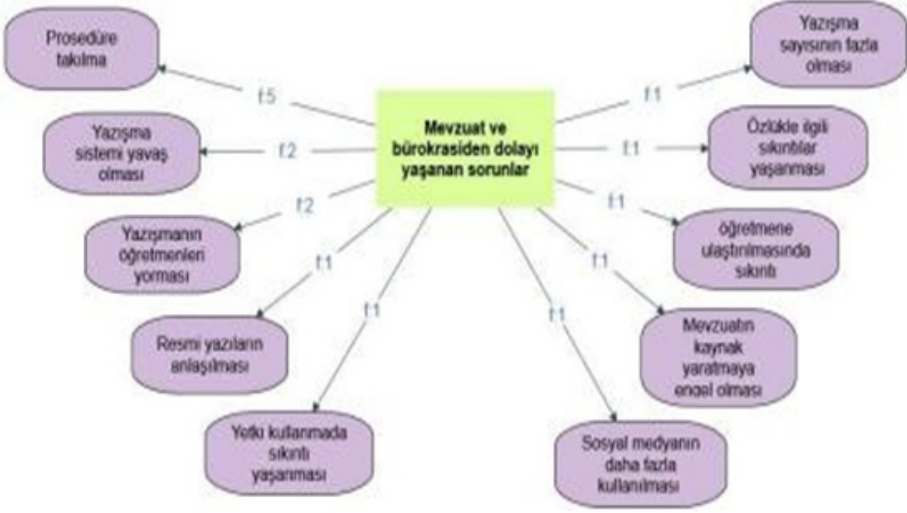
Mevzuat ve bürokrasiden dolayı yaşanan sorunlar

Prosedüre takılma

f5

Yazışma sistemi yavaş olması

f2

Yazışmanın öğretmenleri yorması

f2

Resmi yazıların anlaşılması

f1

Yetki kullanmada sıkıntı yaşanması

f1

Sosyal medyanın daha fazla kullanılması

f1

Mevzuatın kaynak yaratmaya engel olması

f1

öğretmene ulaştırılmasında sıkıntı

f1

Özlükle ilgili sıkıntılar yaşanması

f1

Yazışma sayısının fazla olması

f1